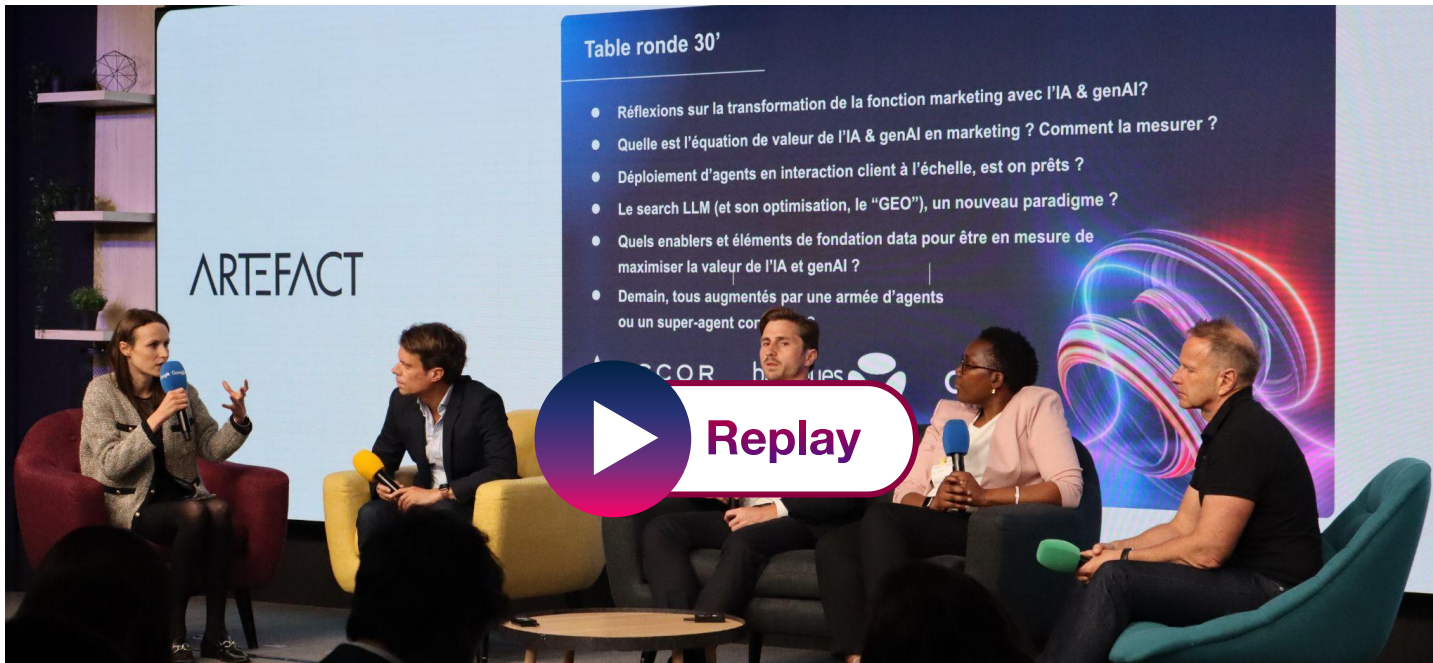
ARTEFACT

Table ronde 30'

Réflexions sur la transformation de la fonction marketing avec l'IA & genAI?

Quelle est l'équation de valeur de l'IA & genAI en marketing ? Comment la mesurer ?

Déploiement d'agents en interaction client à l'échelle, est on prêts ?

Le search LLM (et son optimisation, le "GEO"), un nouveau paradigme ?

Quels enablers et éléments de fondation data pour être en mesure de maximiser la valeur de l'IA et genAI ?

Demain, tous augmentés par une armée d'agents ou un super-agent con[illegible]

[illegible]COR b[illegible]gues

Replay